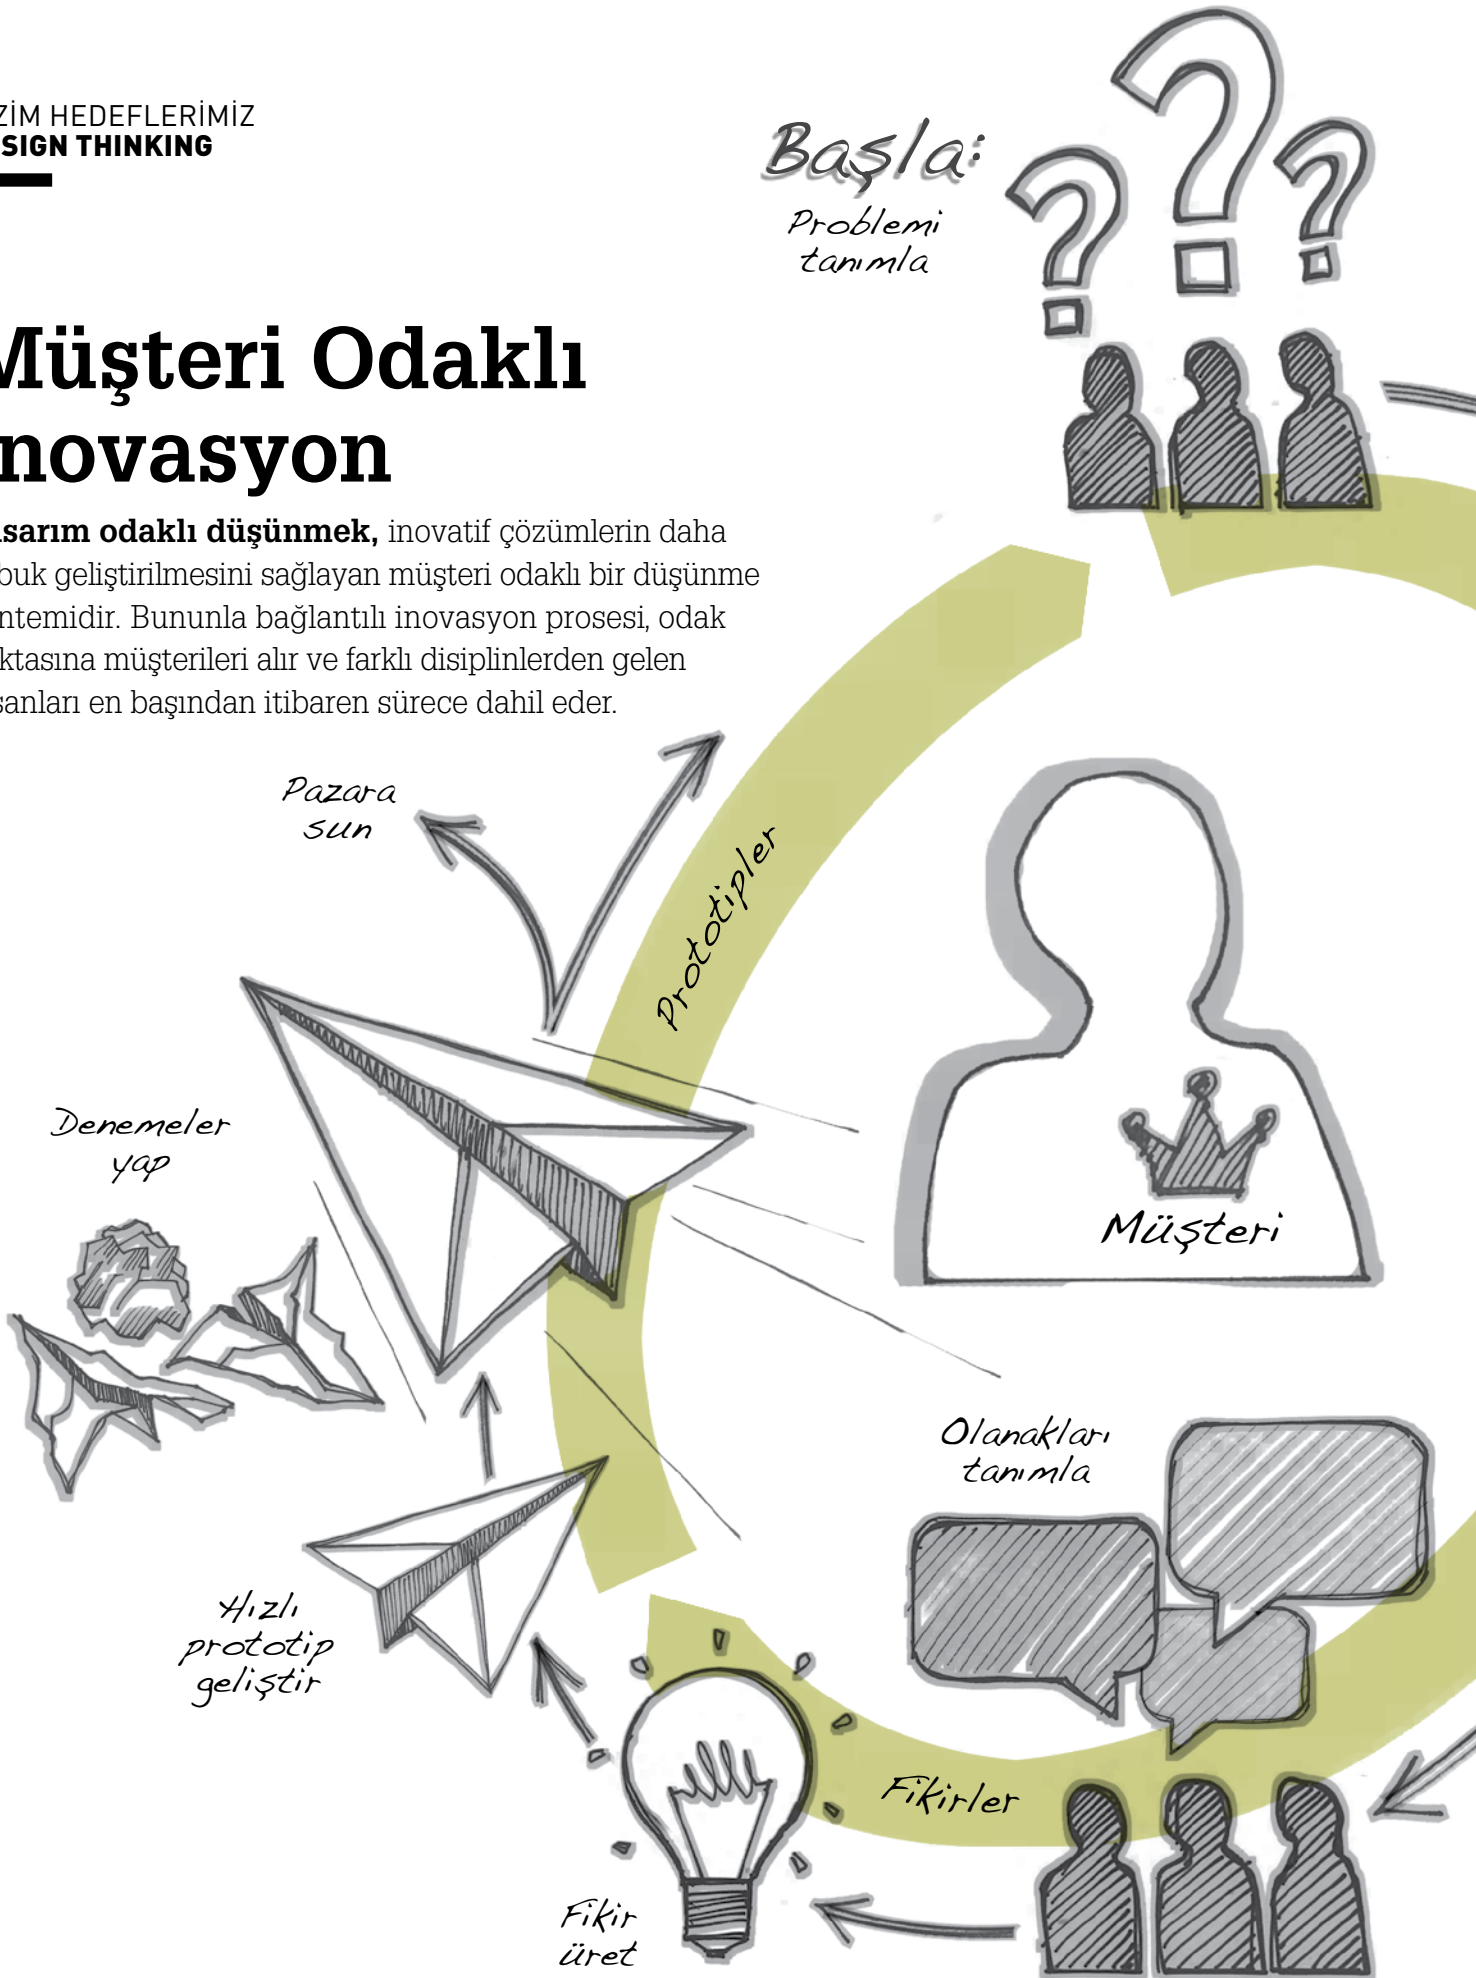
ZİM HEDEFLERİMİZ
SIGN THINKING

Müşteri Odaklı novasyon

asarım odaklı düşünmek, inovatif çözümlerin daha ouk geliştirilmesini sağlayan müşteri odaklı bir düşünme ntemidir. Bununla bağlantılı inovasyon prosesi, odak ktasına müşterileri alır ve farklı disiplinlerden gelen sanları en başından itibaren sürece dahil eder.

Başla:
Problemi tanımla

Pazara sun

Prototipler

Müşteri

Denemeler yap

Olanakları tanımla

Hızlı prototip geliştir

Fikirler

Fikir üret